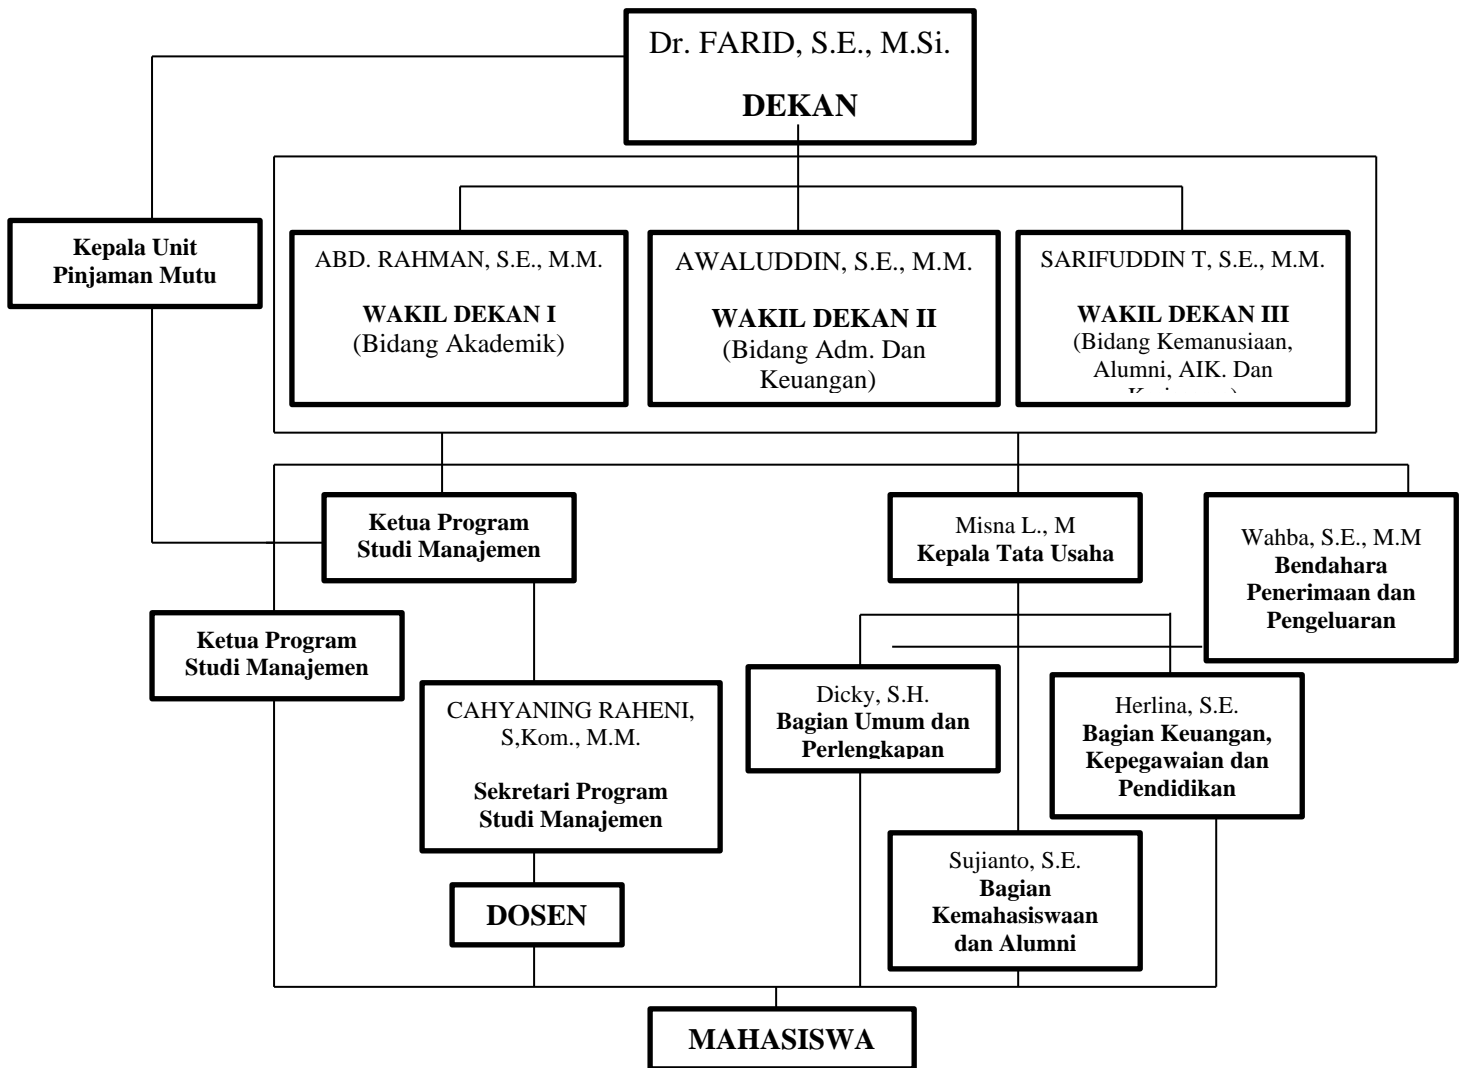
Dr. FARID, S.E., M.Si.

**DEKAN**

**Kepala Unit Pinjaman Mutu**

ABD. RAHMAN, S.E., M.M.

**WAKIL DEKAN I**
(Bidang Akademik)

AWALUDDIN, S.E., M.M.

**WAKIL DEKAN II**
(Bidang Adm. Dan Keuangan)

SARIFUDDIN T, S.E., M.M.

**WAKIL DEKAN III**
(Bidang Kemanusiaan, Alumni, AIK. Dan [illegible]

**Ketua Program Studi Manajemen**

Misna L., M
**Kepala Tata Usaha**

Wahba, S.E., M.M
**Bendahara Penerimaan dan Pengeluaran**

**Ketua Program Studi Manajemen**

CAHYANING RAHENI, S,Kom., M.M.

**Sekretari Program Studi Manajemen**

Dicky, S.H.
**Bagian Umum dan Perlengkapan**

Herlina, S.E.
**Bagian Keuangan, Kepegawaian dan Pendidikan**

Sujianto, S.E.
**Bagian Kemahasiswaan dan Alumni**

**DOSEN**

**MAHASISWA**